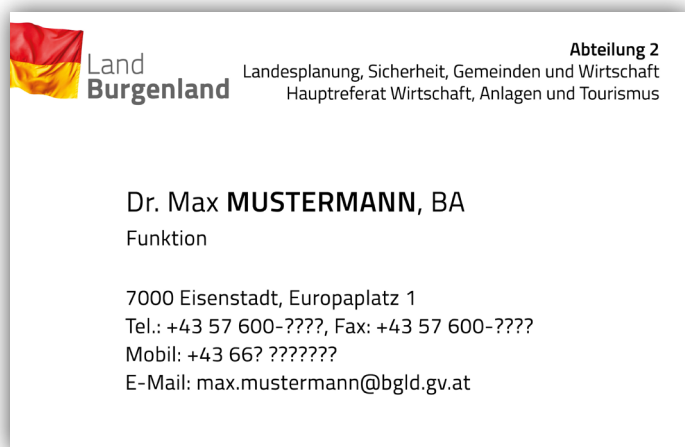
Land
Burgenland

Abteilung 2
Landesplanung, Sicherheit, Gemeinden und Wirtschaft
Hauptreferat Wirtschaft, Anlagen und Tourismus

Dr. Max MUSTERMANN, BA
Funktion

7000 Eisenstadt, Europaplatz 1
Tel.: +43 57 600-????, Fax: +43 57 600-????
Mobil: +43 66? ???????
E-Mail: max.mustermann@bgld.gv.at